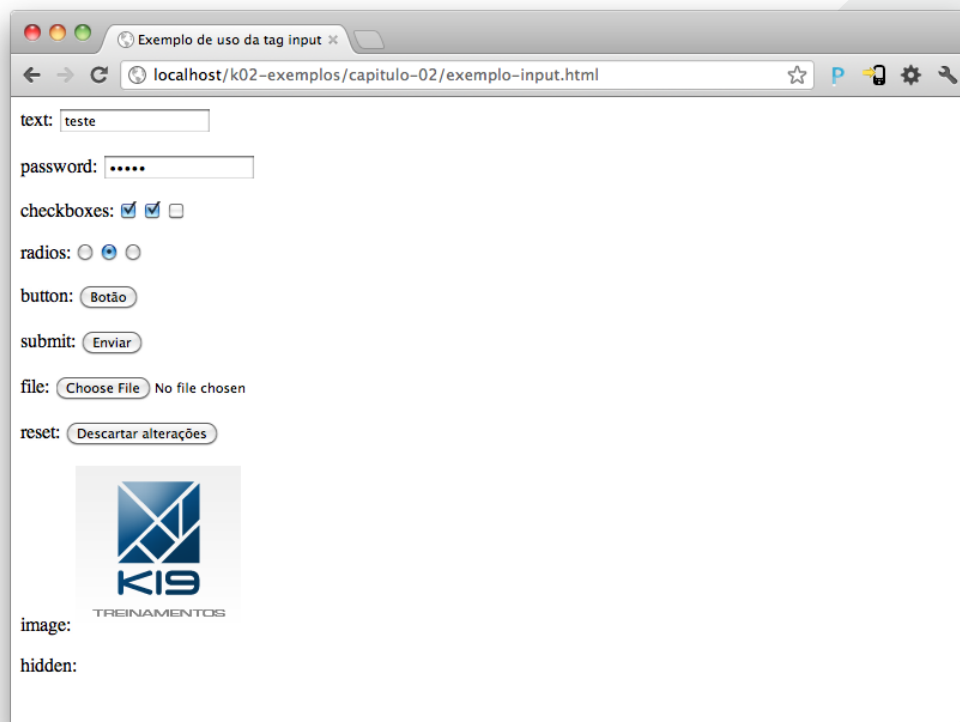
Exemplo de uso da tag input ×

localhost/k02-exemplos/capitulo-02/exemplo-input.html

text: teste

password: •••••

checkboxes:

radios:

button: Botão

submit: Enviar

file: Choose File No file chosen

reset: Descartar alterações

K19 TREINAMENTOS

image:

hidden: